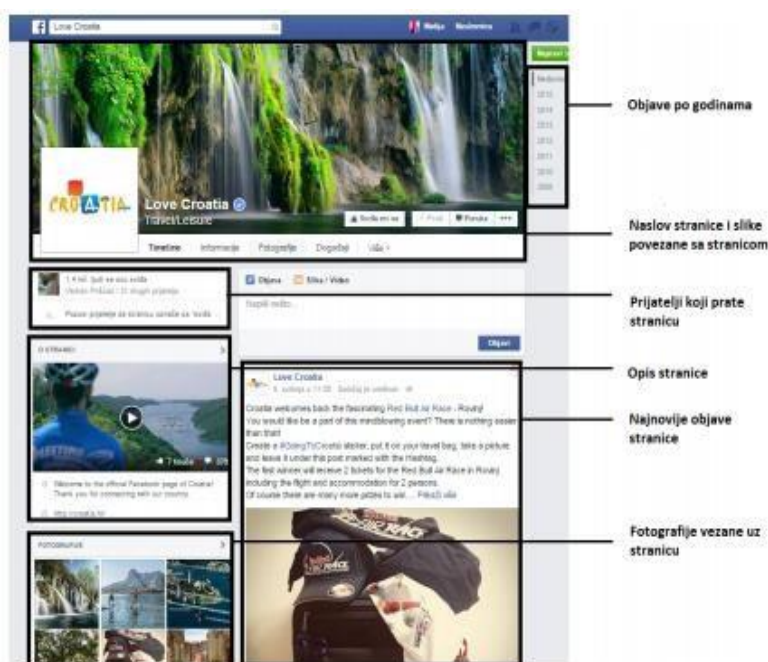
Love Croatia

Matija Naslovnica

Najnovije

2016

2015

2014

2013

2012

2011

2010

2009

Objave po godinama

CROATIA

Love Croatia

Travel/Leisure

Sviđa mi se

Prati

Poruka

Timeline Informacije Fotografije Događaji Više

Naslov stranice i slike povezane sa stranicom

1,4 mil. ljudi ovo se sviđa

Objava Slika / Video

Napiši nešto...

Pozovi prijatelje da stranicu označe sa 'sviđa mi se'

Prijatelji koji prate stranicu

O STRANICI

Objavi

Opis stranice

Love Croatia

Croatia welcomes back the fascinating Red Bull Air Race - Rovinj!

You would like to be a part of this mindblowing event? There is nothing easier than that!

Create a #GoingToCroatia sticker, put it on your travel bag, take a picture and leave it under this post marked with the Hashtag.

The first winner will receive 2 tickets for the Red Bull Air Race in Rovinj including the flight and accommodation for 2 persons.

Of course there are many more prizes to win.... Prikaži više

Najnovije objave stranice

Welcome to the official Facebook page of Croatia! Thank you for connecting with our country.

http://croatia.hr

FOTOGRAFIJE

Fotografije vezane uz stranicu